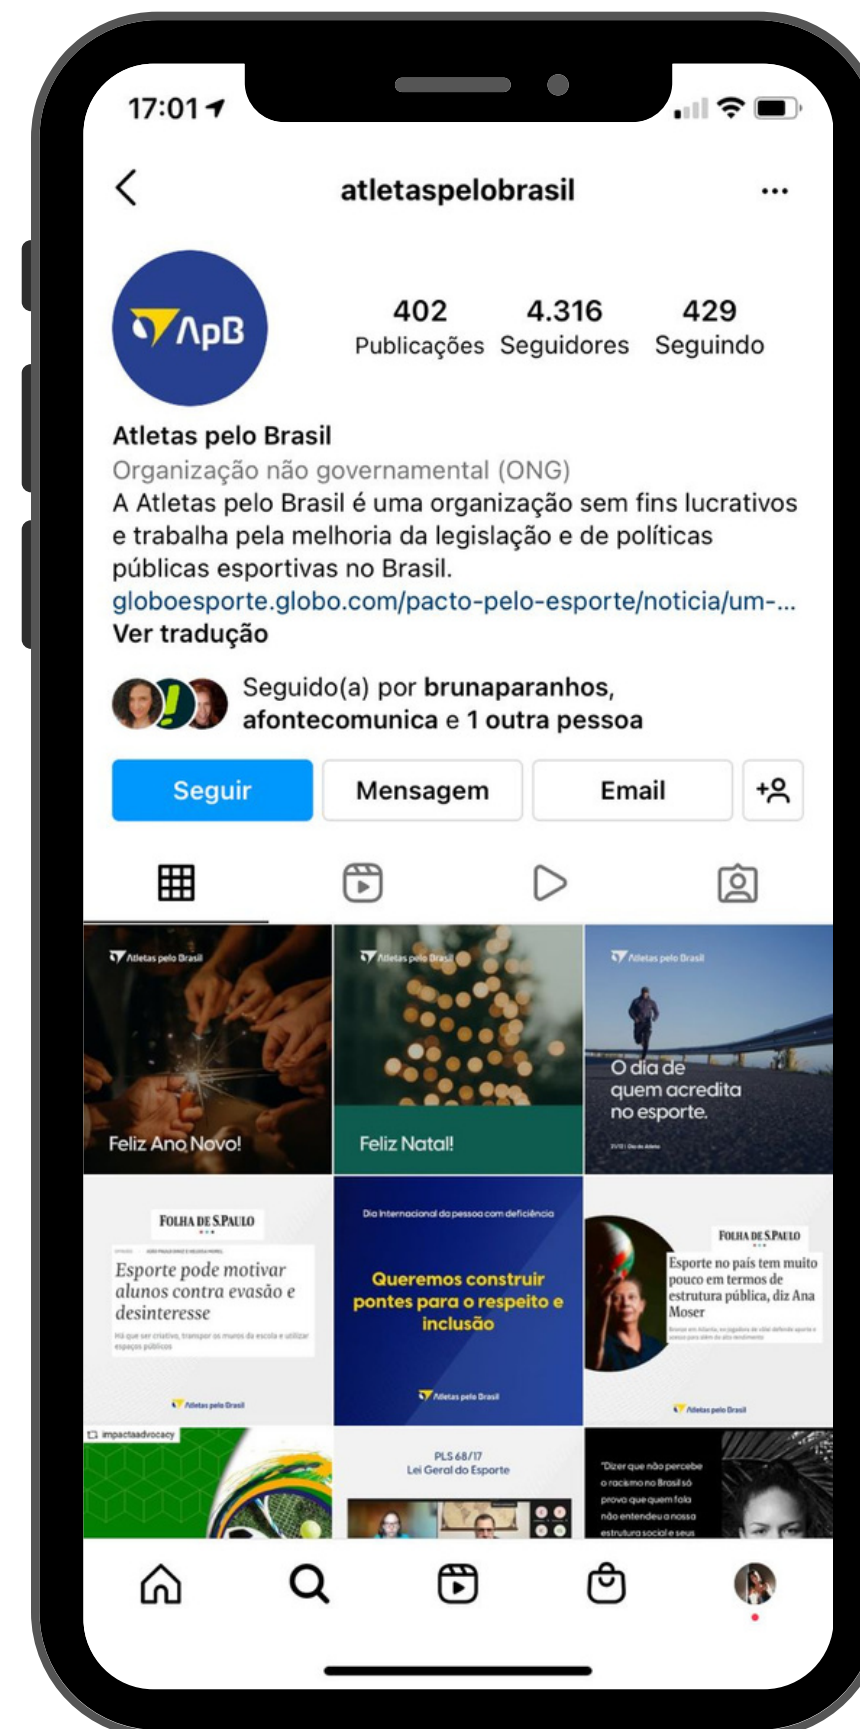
17:01

atletaspelobrasil

ApB

402 Publicações
4.316 Seguidores
429 Seguindo

Atletas pelo Brasil
Organização não governamental (ONG)
A Atletas pelo Brasil é uma organização sem fins lucrativos e trabalha pela melhoria da legislação e de políticas públicas esportivas no Brasil.
globoesporte.globo.com/pacto-pelo-esporte/noticia/um-...
Ver tradução

Seguido(a) por brunaparanhos, afontecomunica e 1 outra pessoa

Seguir
Mensagem
Email

Atletas pelo Brasil
Feliz Ano Novo!

Atletas pelo Brasil
Feliz Natal!

Atletas pelo Brasil
O dia de quem acredita no esporte.
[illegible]

FOLHA DE S.PAULO
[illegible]
Esporte pode motivar alunos contra evasão e desinteresse
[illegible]
Atletas pelo Brasil

Dia Internacional da pessoa com deficiência
Queremos construir pontes para o respeito e inclusão
Atletas pelo Brasil

FOLHA DE S.PAULO
Esporte no país tem muito pouco em termos de estrutura pública, diz Ana Moser
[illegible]
Atletas pelo Brasil

impactaadvocacy

PLS 68/17
Lei Geral do Esporte

"Dizer que não percebe o racismo no Brasil só prova que quem fala não entendeu a nossa estrutura social e seus